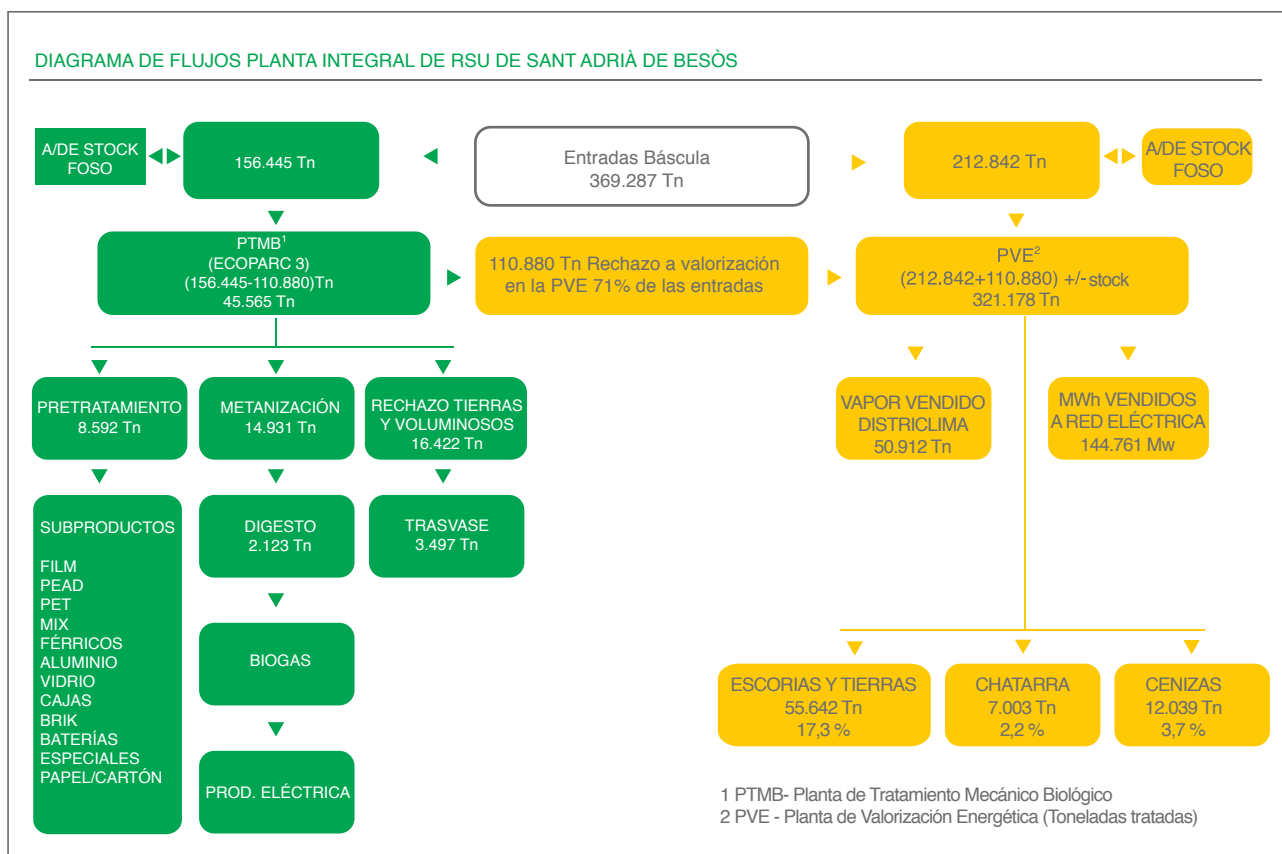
DIAGRAMA DE FLUJOS PLANTA INTEGRAL DE RSU DE SANT ADRIÀ DE BESÒS

A/DE STOCK FOSO

156.445 Tn

Entradas Báscula
369.287 Tn

212.842 Tn

A/DE STOCK FOSO

PTMB$^1$
(ECOPARC 3)
(156.445-110.880)Tn
45.565 Tn

110.880 Tn Rechazo a valorización en la PVE 71% de las entradas

PVE$^2$
(212.842+110.880) +/- stock
321.178 Tn

PRETRATAMIENTO
8.592 Tn

METANIZACIÓN
14.931 Tn

RECHAZO TIERRAS Y VOLUMINOSOS
16.422 Tn

VAPOR VENDIDO DISTRICLIMA
50.912 Tn

MWh VENDIDOS A RED ELÉCTRICA
144.761 Mw

SUBPRODUCTOS

FILM
PEAD
PET
MIX
FÉRRICOS
ALUMINIO
VIDRIO
CAJAS
BRIK
BATERÍAS
ESPECIALES
PAPEL/CARTÓN

DIGESTO
2.123 Tn

TRASVASE
3.497 Tn

BIOGAS

PROD. ELÉCTRICA

ESCORIAS Y TIERRAS
55.642 Tn
17,3 %

CHATARRA
7.003 Tn
2,2 %

CENIZAS
12.039 Tn
3,7 %

1 PTMB- Planta de Tratamiento Mecánico Biológico
2 PVE - Planta de Valorización Energética (Toneladas tratadas)